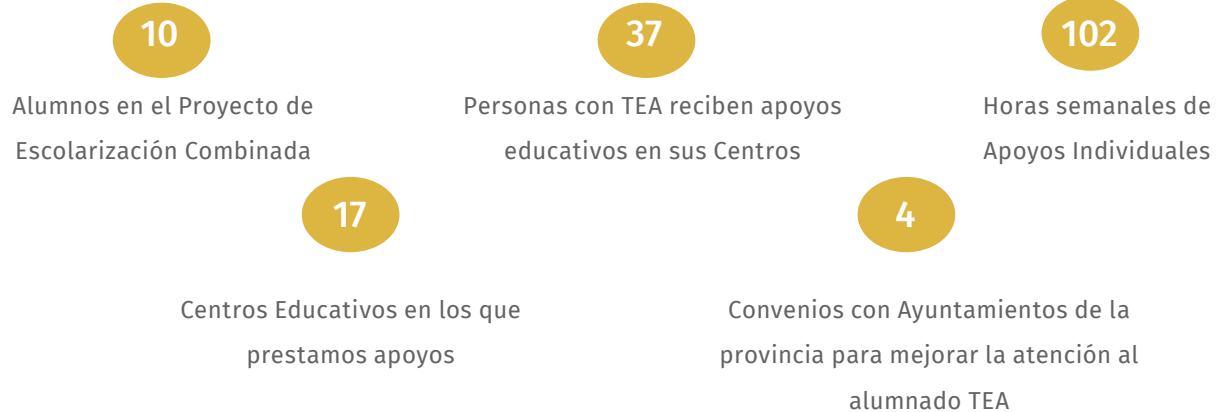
10

Alumnos en el Proyecto de Escolarización Combinada

37

Personas con TEA reciben apoyos educativos en sus Centros

102

Horas semanales de Apoyos Individuales

17

Centros Educativos en los que prestamos apoyos

4

Convenios con Ayuntamientos de la provincia para mejorar la atención al alumnado TEA